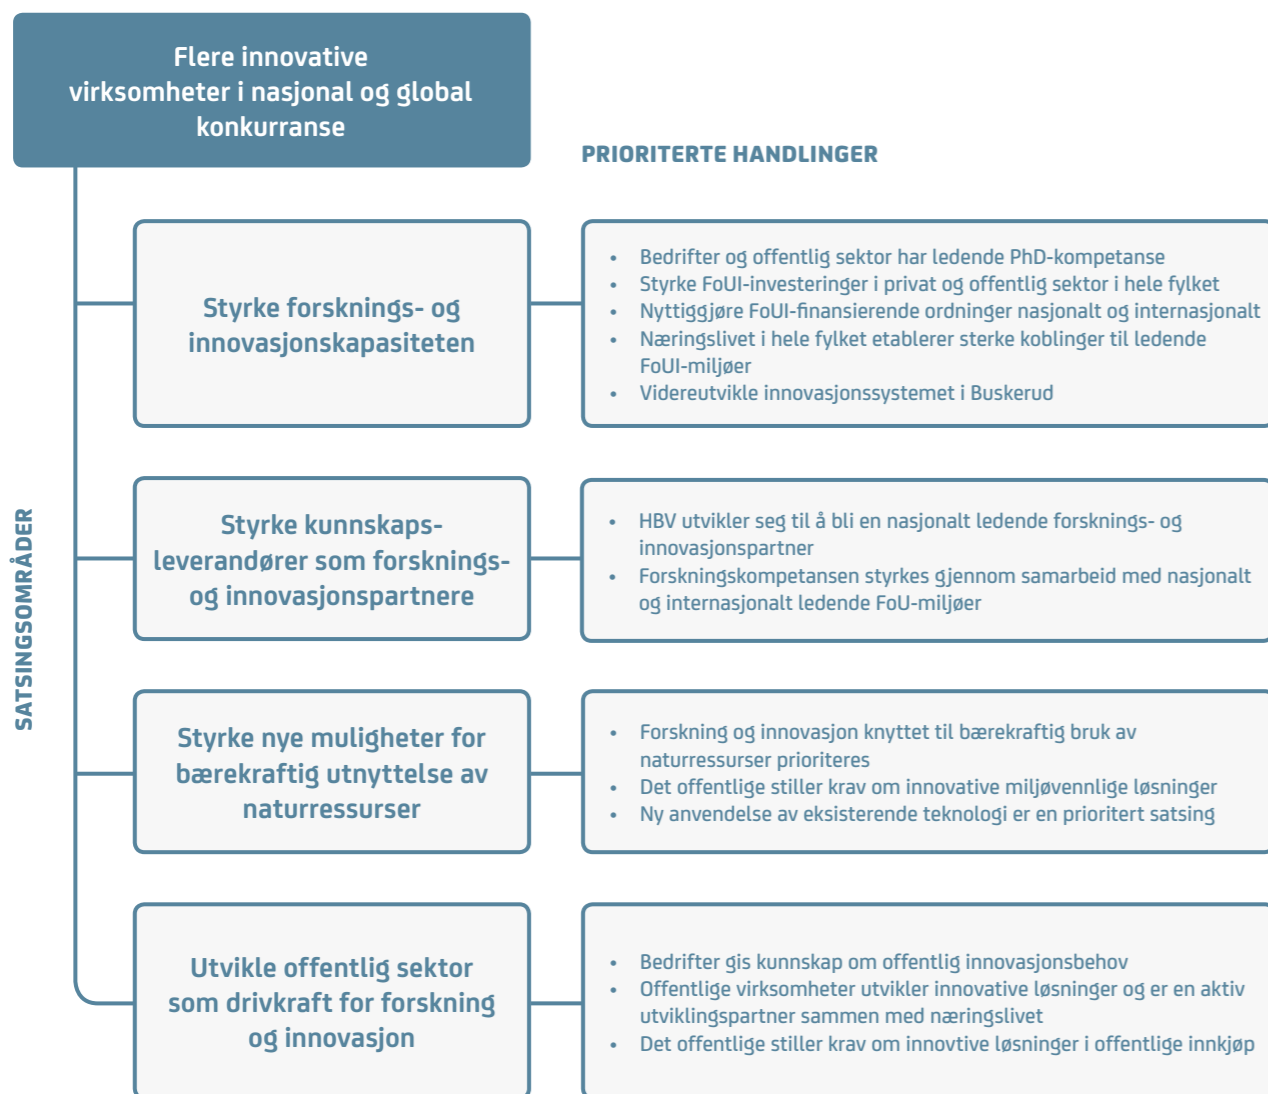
Flere innovative virksomheter i nasjonal og global konkurranse

PRIORITERTE HANDLINGER

SATSINGSOMRÅDER

Styrke forsknings- og innovasjonskapasiteten

- Bedrifter og offentlig sektor har ledende PhD-kompetanse
- Styrke FoUI-investeringer i privat og offentlig sektor i hele fylket
- Nyttiggjøre FoUI-finansierende ordninger nasjonalt og internasjonalt
- Næringslivet i hele fylket etablerer sterke koblinger til ledende FoUI-miljøer
- Videreutvikle innovasjonssystemet i Buskerud

Styrke kunnskapsleverandører som forsknings- og innovasjonspartnere

- HBV utvikler seg til å bli en nasjonalt ledende forsknings- og innovasjonspartner
- Forskningskompetansen styrkes gjennom samarbeid med nasjonalt og internasjonalt ledende FoU-miljøer

Styrke nye muligheter for bærekraftig utnyttelse av naturressurser

- Forskning og innovasjon knyttet til bærekraftig bruk av naturressurser prioriteres
- Det offentlige stiller krav om innovative miljøvennlige løsninger
- Ny anvendelse av eksisterende teknologi er en prioritert satsing

Utvikle offentlig sektor som drivkraft for forskning og innovasjon

- Bedrifter gis kunnskap om offentlig innovasjonsbehov
- Offentlige virksomheter utvikler innovative løsninger og er en aktiv utviklingspartner sammen med næringslivet
- Det offentlige stiller krav om innovtive løsninger i offentlige innkjøp